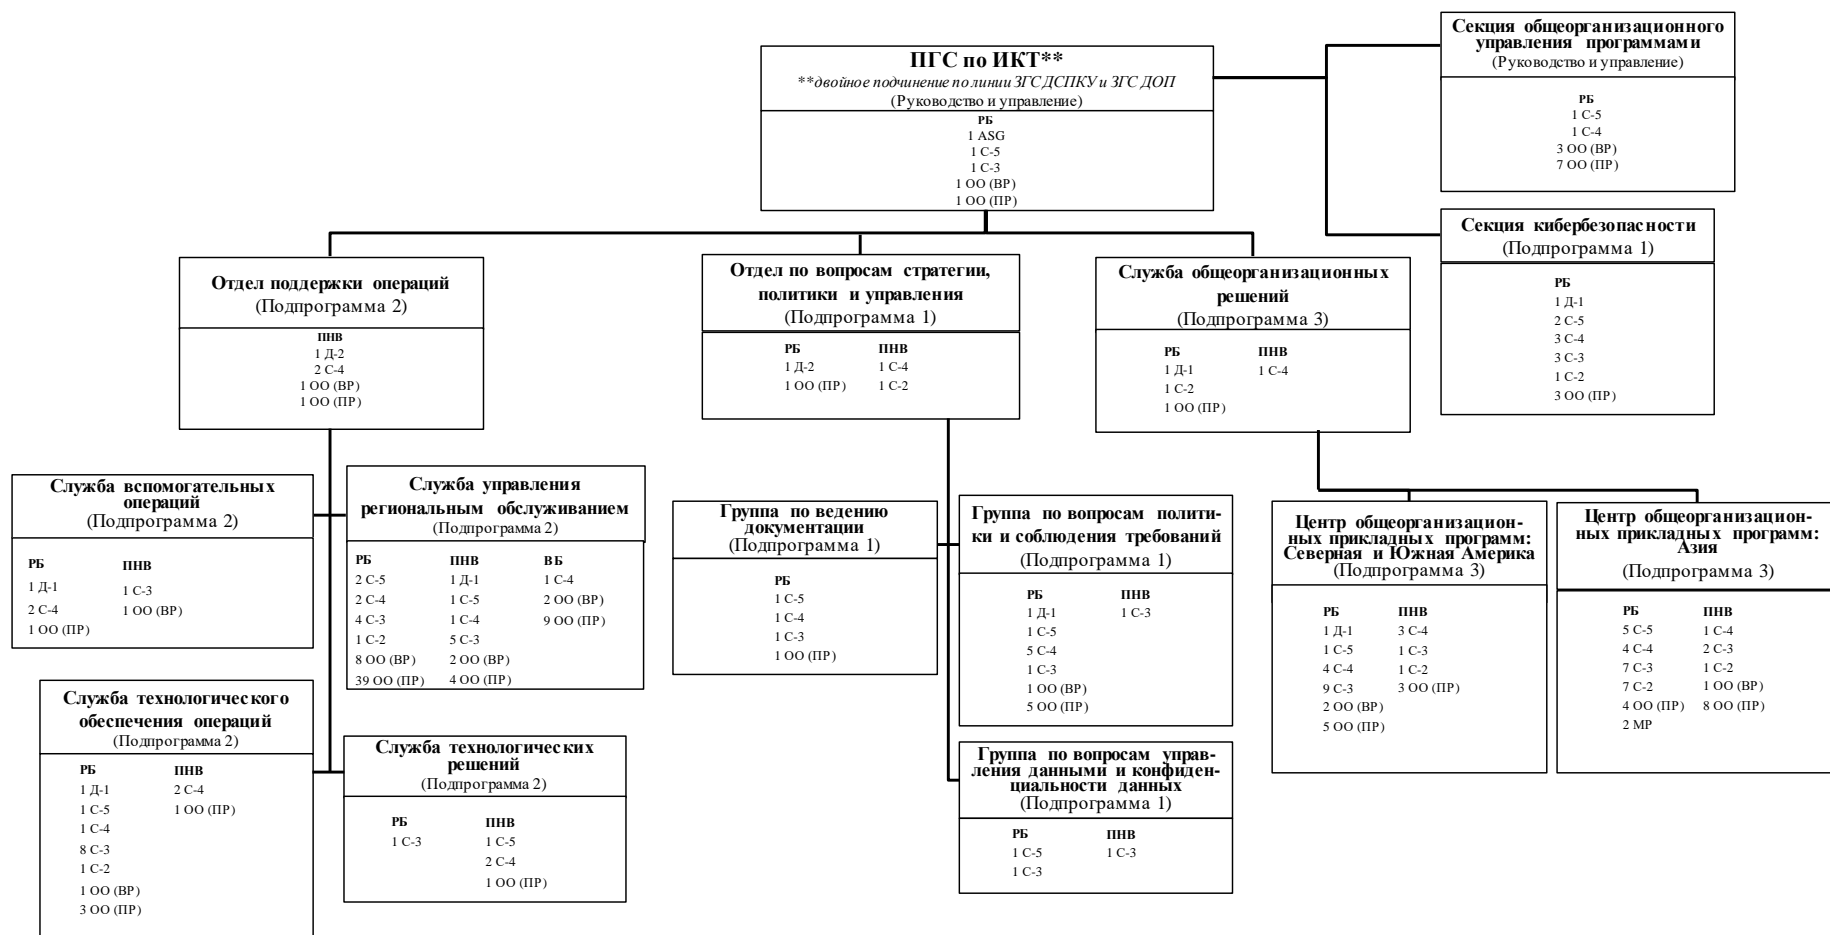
ПГС по ИКТ**
**двойное подчинение по линии ЗГС ДСПКУ и ЗГС ДОП
(Руководство и управление)

РБ
1 ASG
1 С-5
1 С-3
1 ОО (ВР)
1 ОО (ПР)

Секция общеорганизационного управления программами
(Руководство и управление)

РБ
1 С-5
1 С-4
3 ОО (ВР)
7 ОО (ПР)

Секция кибербезопасности
(Подпрограмма 1)

РБ
1 Д-1
2 С-5
3 С-4
3 С-3
1 С-2
3 ОО (ПР)

Отдел поддержки операций
(Подпрограмма 2)

ПНВ
1 Д-2
2 С-4
1 ОО (ВР)
1 ОО (ПР)

Отдел по вопросам стратегии, политики и управления
(Подпрограмма 1)

РБ
1 Д-2
1 ОО (ПР)

ПНВ
1 С-4
1 С-2

Служба общеорганизационных решений
(Подпрограмма 3)

РБ
1 Д-1
1 С-2
1 ОО (ПР)

ПНВ
1 С-4

Служба вспомогательных операций
(Подпрограмма 2)

РБ
1 Д-1
2 С-4
1 ОО (ПР)

ПНВ
1 С-3
1 ОО (ВР)

Служба управления региональным обслуживанием
(Подпрограмма 2)

| РБ | ПНВ | ВБ |
|---|---|---|
| 2 С-5 | 1 Д-1 | 1 С-4 |
| 2 С-4 | 1 С-5 | 2 ОО (ВР) |
| 4 С-3 | 1 С-4 | 9 ОО (ПР) |
| 1 С-2 | 5 С-3 | |
| 8 ОО (ВР) | 2 ОО (ВР) | |
| 39 ОО (ПР) | 4 ОО (ПР) | |

Группа по ведению документации
(Подпрограмма 1)

РБ
1 С-5
1 С-4
1 С-3
1 ОО (ПР)

Группа по вопросам политики и соблюдения требований
(Подпрограмма 1)

РБ
1 Д-1
1 С-5
5 С-4
1 С-3
1 ОО (ВР)
5 ОО (ПР)

ПНВ
1 С-3

Центр общеорганизационных прикладных программ: Северная и Южная Америка
(Подпрограмма 3)

РБ
1 Д-1
1 С-5
4 С-4
9 С-3
2 ОО (ВР)
5 ОО (ПР)

ПНВ
3 С-4
1 С-3
1 С-2
3 ОО (ПР)

Центр общеорганизационных прикладных программ: Азия
(Подпрограмма 3)

РБ
5 С-5
4 С-4
7 С-3
7 С-2
4 ОО (ПР)
2 МР

ПНВ
1 С-4
2 С-3
1 С-2
1 ОО (ВР)
8 ОО (ПР)

Служба технологического обеспечения операций
(Подпрограмма 2)

РБ
1 Д-1
1 С-5
1 С-4
8 С-3
1 С-2
1 ОО (ВР)
3 ОО (ПР)

ПНВ
2 С-4
1 ОО (ПР)

Служба технологических решений
(Подпрограмма 2)

РБ
1 С-3

ПНВ
1 С-5
2 С-4
1 ОО (ПР)

Группа по вопросам управления данными и конфиденциальности данных
(Подпрограмма 1)

РБ
1 С-5
1 С-3

ПНВ
1 С-3